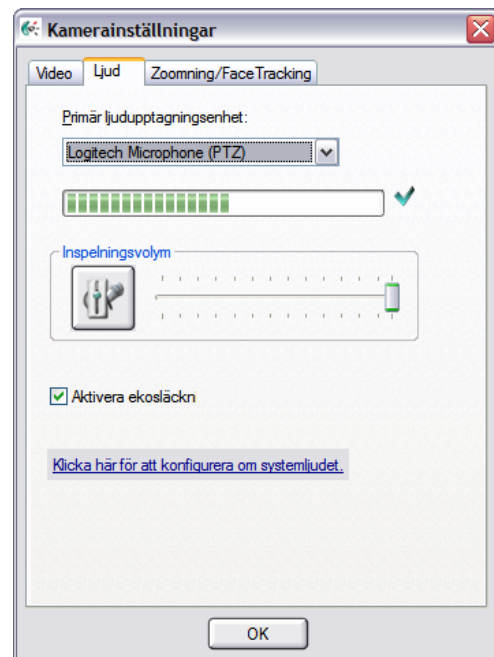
Kamerainställningar

Video | Ljud | Zoomning/FaceTracking

Primär ljudupptagningsenhet:

Logitech Microphone (PTZ)

Inspelningsvolym

Aktivera ekosläckn

Klicka här för att konfigurera om systemljudet.

OK